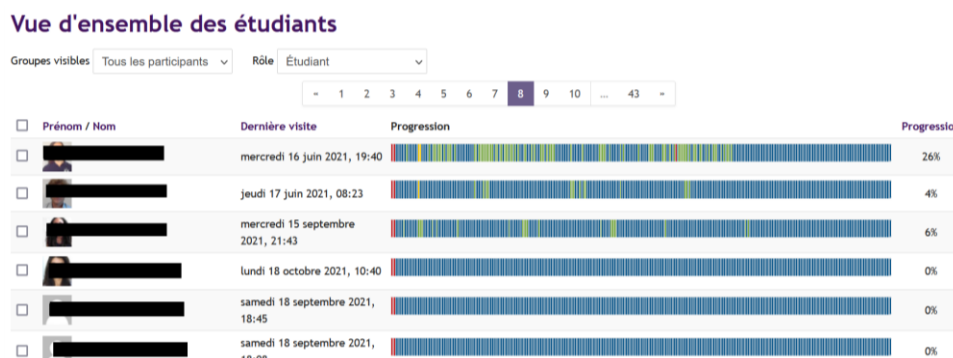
Vue d'ensemble des étudiants

Groupes visibles Tous les participants

Rôle Étudiant

« 1 2 3 4 5 6 7 8 9 10 ... 43 »

| | Prénom / Nom | Dernière visite | Progression | Progressio |
|---|---|---|---|---|
| | | mercredi 16 juin 2021, 19:40 | | 26% |
| | | jeudi 17 juin 2021, 08:23 | | 4% |
| | | mercredi 15 septembre 2021, 21:43 | | 6% |
| | | lundi 18 octobre 2021, 10:40 | | 0% |
| | | samedi 18 septembre 2021, 18:45 | | 0% |
| | | samedi 18 septembre 2021, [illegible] | | 0% |